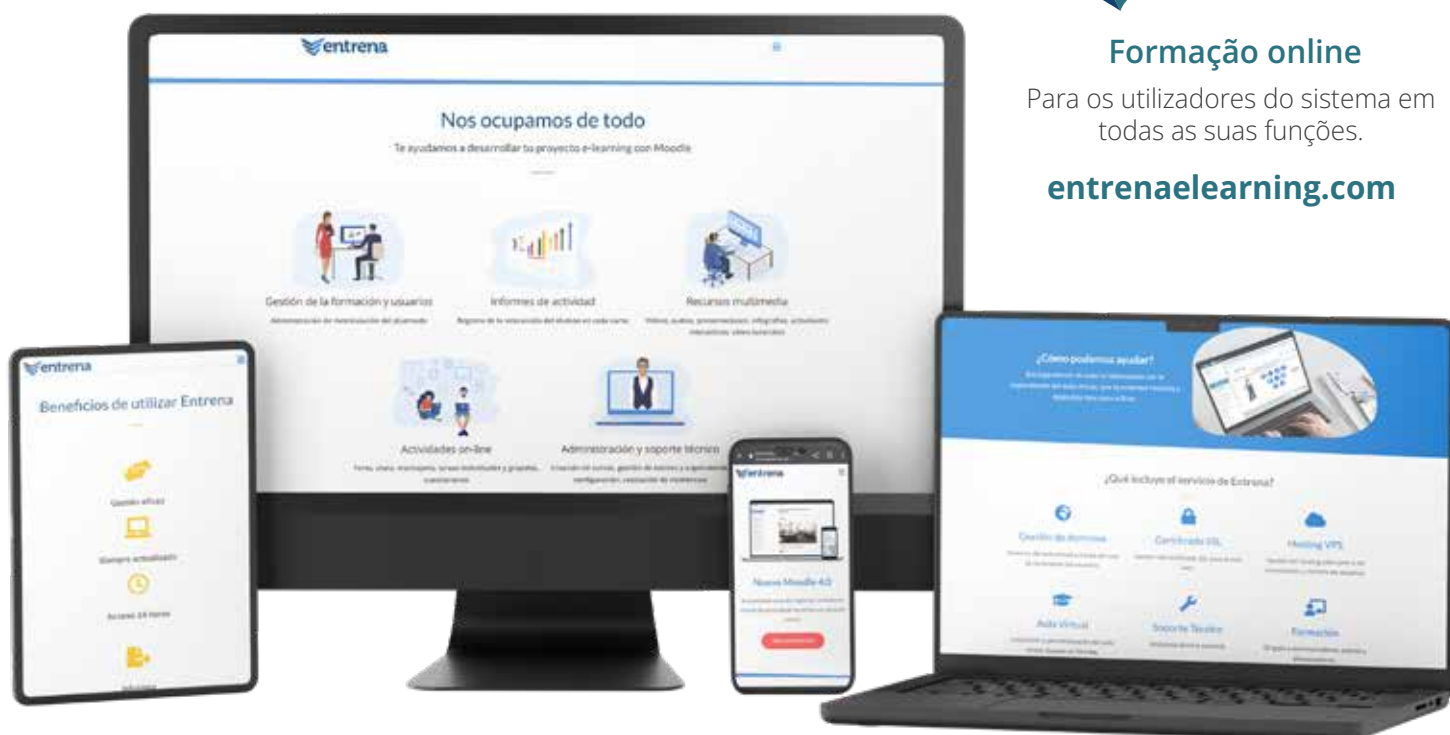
Formação online

Para os utilizadores do sistema em todas as suas funções.

entrenaelearning.com

entrena

Nos ocupamos de todo

Te ayudamos a desarrollar tu proyecto e-learning con Moodle

Gestión de la formación y usuarios

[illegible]

Informes de actividad

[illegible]

Recursos multimedia

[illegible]

Actividades on-line

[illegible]

Administración y soporte técnico

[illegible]

entrena

Beneficios de utilizar Entrena

Gestión eficaz

Siempre actualizado

Acceso 24 horas

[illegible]

entrena

Nuevo Moodle 4.0

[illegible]

¿Cómo podemos ayudar?

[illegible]

¿Qué incluye el servicio de Entrena?

Gestión de dominios

Certificado SSL

Hosting VPS

Aula Virtual

Soporte Técnico

Formación

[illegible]